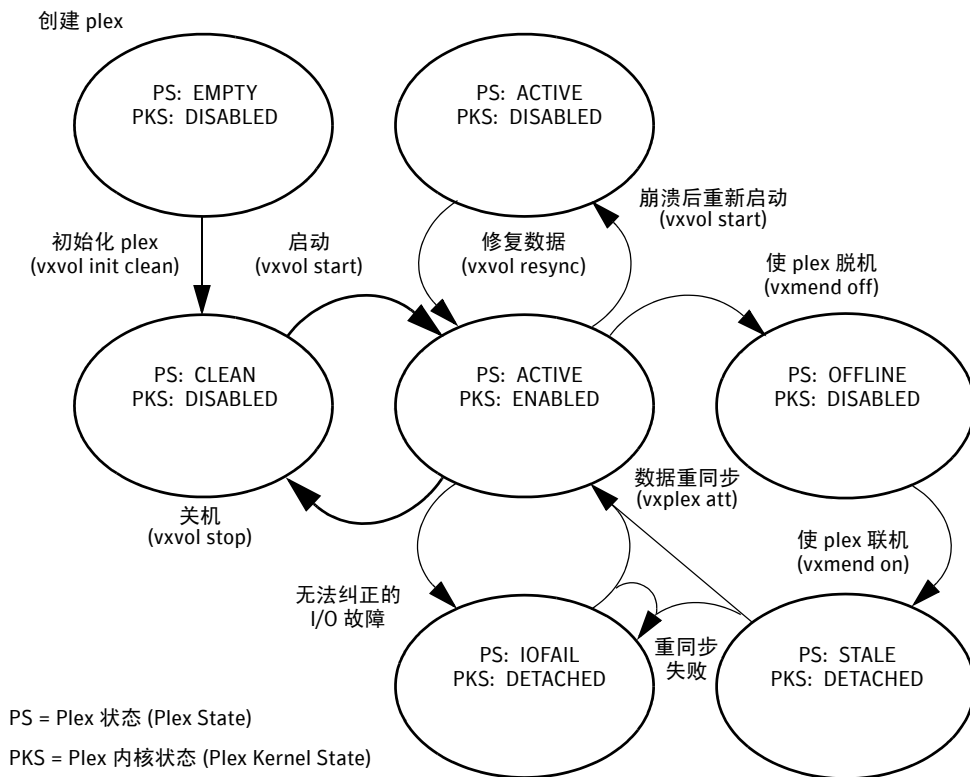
创建 plex

PS: EMPTY
PKS: DISABLED

PS: ACTIVE
PKS: DISABLED

崩溃后重新启动
(vxvol start)

初始化 plex
(vxvol init clean)

启动
(vxvol start)

修复数据
(vxvol resync)

使 plex 脱机
(vxmend off)

PS: CLEAN
PKS: DISABLED

PS: ACTIVE
PKS: ENABLED

PS: OFFLINE
PKS: DISABLED

数据重同步
(vxplex att)

关机
(vxvol stop)

使 plex 联机
(vxmend on)

无法纠正的
I/O 故障

重同步
失败

PS: IOFAIL
PKS: DETACHED

PS: STALE
PKS: DETACHED

PS = Plex 状态 (Plex State)

PKS = Plex 内核状态 (Plex Kernel State)